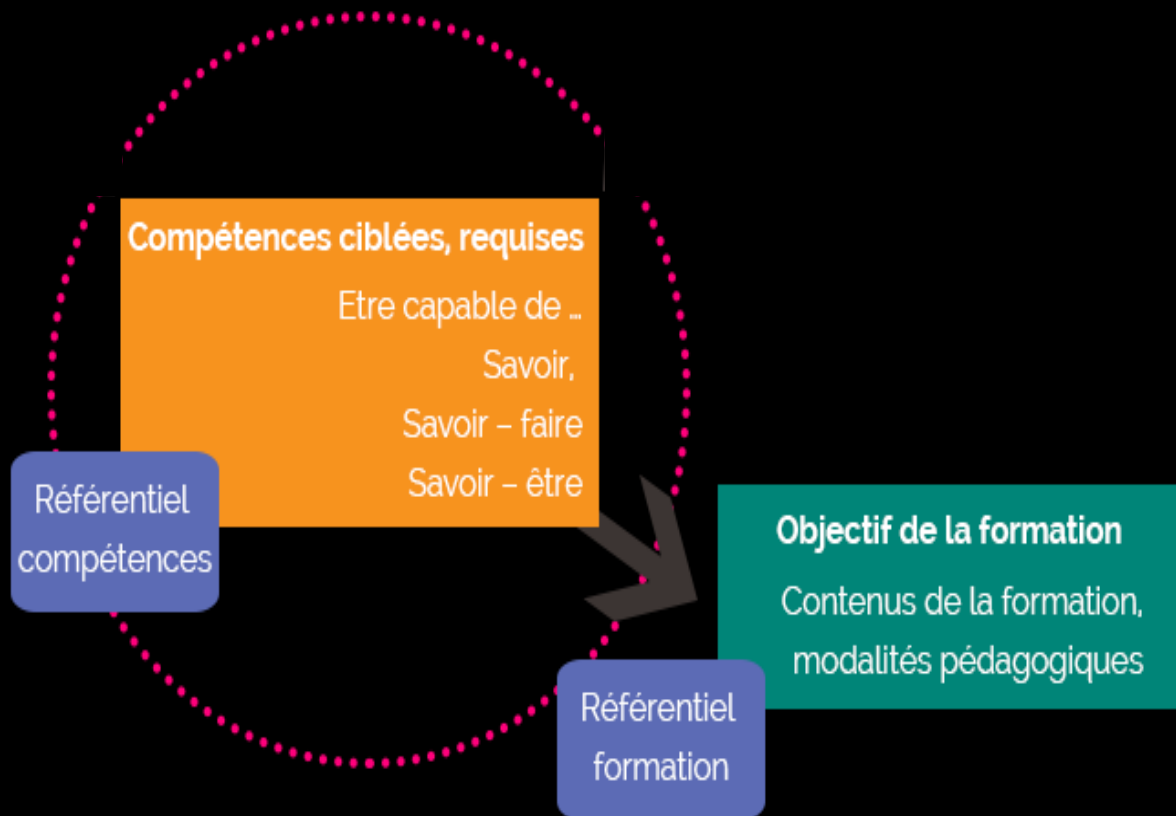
Compétences ciblées, requises

Etre capable de …

Savoir,

Savoir – faire

Savoir – être

Référentiel compétences

Objectif de la formation

Contenus de la formation, modalités pédagogiques

Référentiel formation